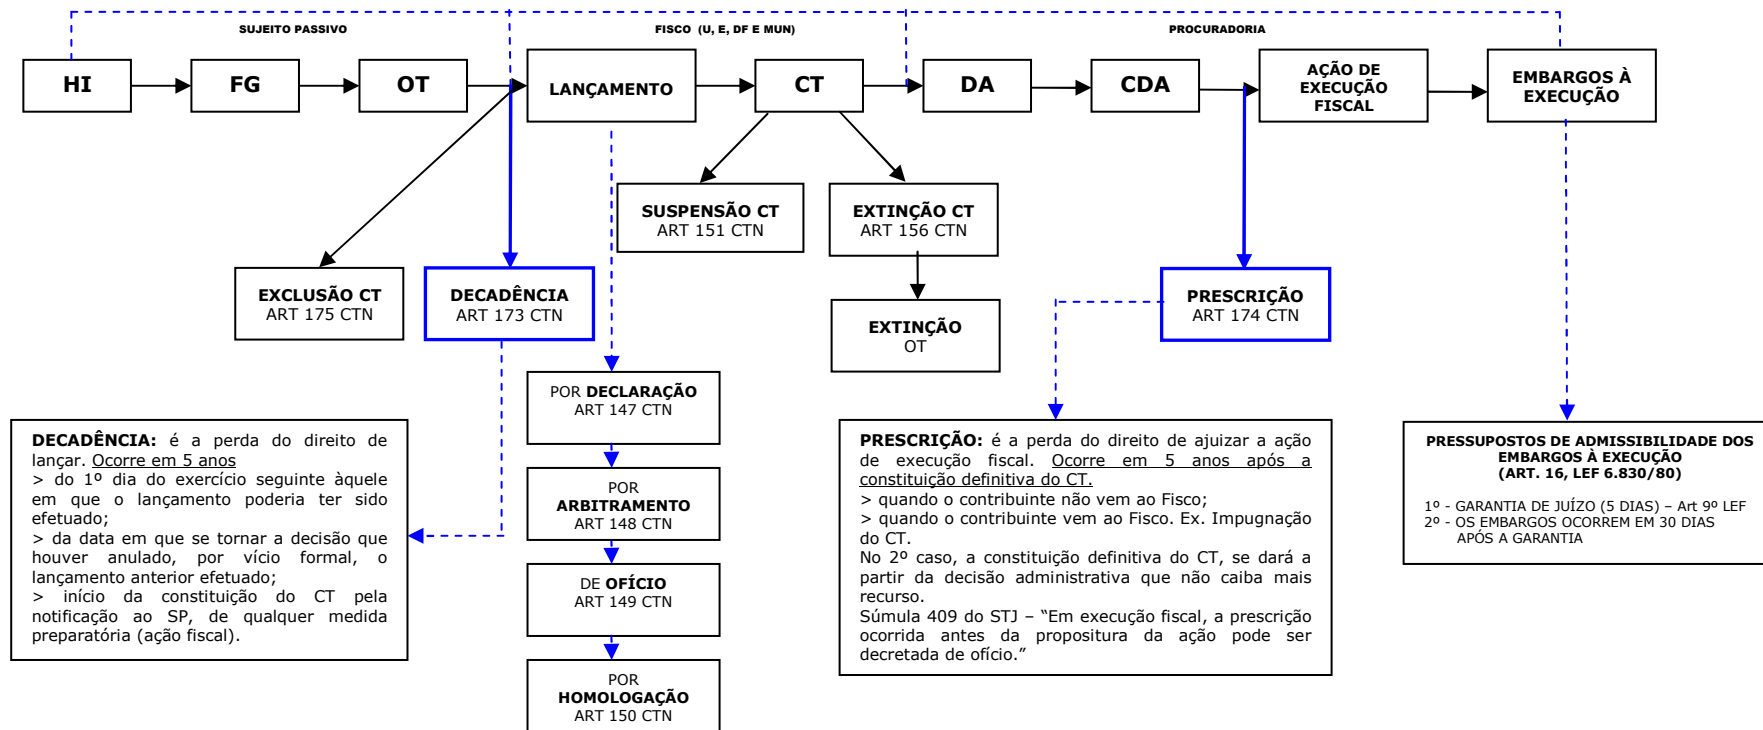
SUJEITO PASSIVO

FISCO (U, E, DF E MUN)

PROCURADORIA

HI

FG

OT

LANÇAMENTO

CT

DA

CDA

AÇÃO DE EXECUÇÃO FISCAL

EMBARGOS À EXECUÇÃO

SUSPENSÃO CT
ART 151 CTN

EXTINÇÃO CT
ART 156 CTN

EXCLUSÃO CT
ART 175 CTN

DECADÊNCIA
ART 173 CTN

PRESCRIÇÃO
ART 174 CTN

EXTINÇÃO
OT

POR DECLARAÇÃO
ART 147 CTN

POR ARBITRAMENTO
ART 148 CTN

DE OFÍCIO
ART 149 CTN

POR HOMOLOGAÇÃO
ART 150 CTN

DECADÊNCIA: é a perda do direito de lançar. Ocorre em 5 anos
> do 1º dia do exercício seguinte àquele em que o lançamento poderia ter sido efetuado;
> da data em que se tornar a decisão que houver anulado, por vício formal, o lançamento anterior efetuado;
> início da constituição do CT pela notificação ao SP, de qualquer medida preparatória (ação fiscal).

PRESCRIÇÃO: é a perda do direito de ajuizar a ação de execução fiscal. Ocorre em 5 anos após a constituição definitiva do CT.
> quando o contribuinte não vem ao Fisco;
> quando o contribuinte vem ao Fisco. Ex. Impugnação do CT.
No 2º caso, a constituição definitiva do CT, se dará a partir da decisão administrativa que não caiba mais recurso.
Súmula 409 do STJ – "Em execução fiscal, a prescrição ocorrida antes da propositura da ação pode ser decretada de ofício."

PRESSUPOSTOS DE ADMISSIBILIDADE DOS EMBARGOS À EXECUÇÃO
(ART. 16, LEF 6.830/80)

1º - GARANTIA DE JUÍZO (5 DIAS) – Art 9º LEF
2º - OS EMBARGOS OCORREM EM 30 DIAS APÓS A GARANTIA